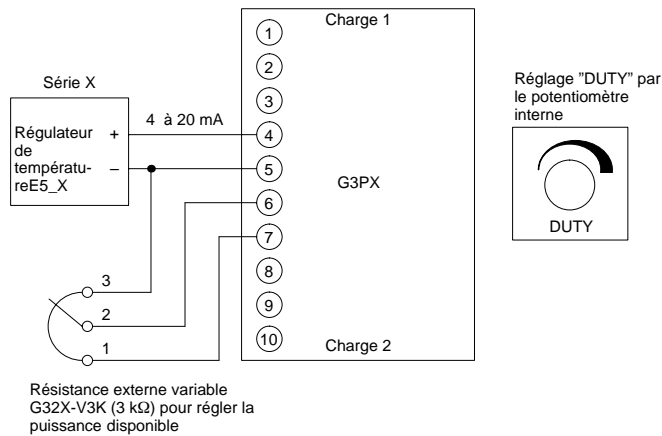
Série X

Régulateur de températu-reE5_X

+

–

4 à 20 mA

Charge 1

1

2

3

4

5

6

7

8

9

10

G3PX

Charge 2

3

2

1

Réglage "DUTY" par le potentiomètre interne

DUTY

Résistance externe variable G32X-V3K (3 kΩ) pour régler la puissance disponible